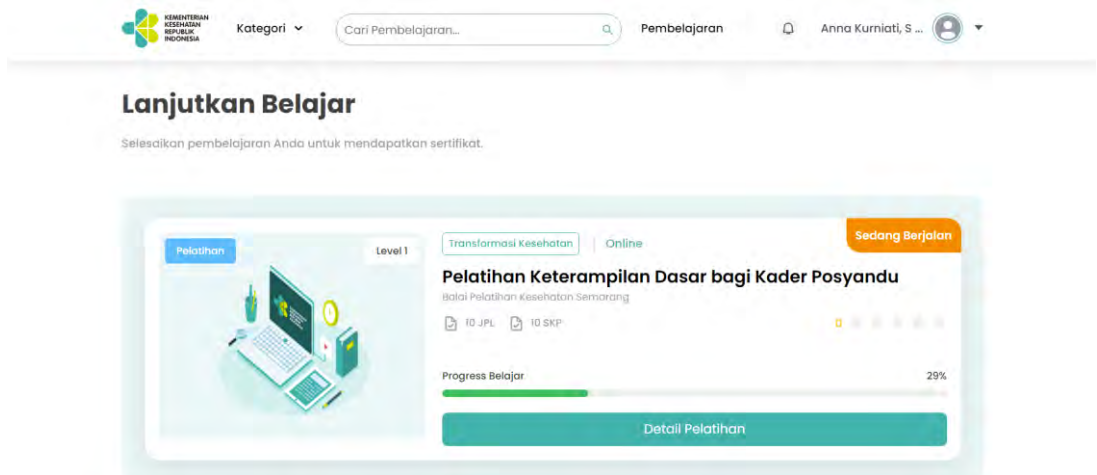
KEMENTERIAN KESEHATAN REPUBLIK INDONESIA

Kategori

Cari Pembelajaran...

Pembelajaran

Anna Kurniati, S ...

Lanjutkan Belajar

Selesaikan pembelajaran Anda untuk mendapatkan sertifikat.

Pelatihan

Level 1

Transformasi Kesehatan

Online

Sedang Berjalan

Pelatihan Keterampilan Dasar bagi Kader Posyandu

Balai Pelatihan Kesehatan Semarang

10 JPL

10 SKP

0

Progress Belajar

29%

Detail Pelatihan